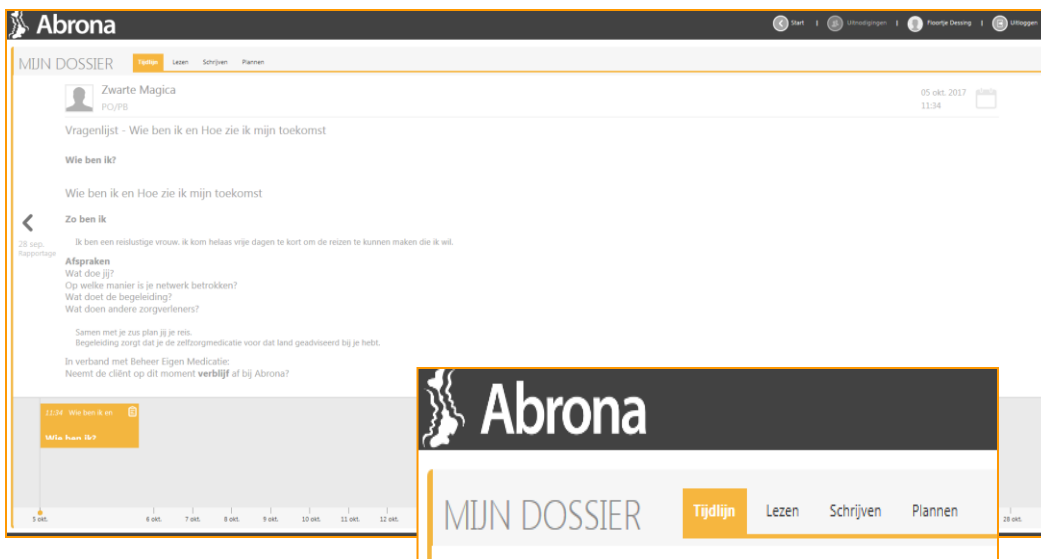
Abrona

Start | Uitnodigingen | Floortje Dessing | Uitloggen

MIJN DOSSIER Tijdlijn Lezen Schrijven Plannen

Zwarte Magica
PO/PB

05 okt. 2017
11:34

Vragenlijst - Wie ben ik en Hoe zie ik mijn toekomst

Wie ben ik?

Wie ben ik en Hoe zie ik mijn toekomst

28 sep.
Rapportage

Zo ben ik

Ik ben een reislustige vrouw. ik kom helaas vrije dagen te kort om de reizen te kunnen maken die ik wil.

Afspraken
Wat doe jij?
Op welke manier is je netwerk betrokken?
Wat doet de begeleiding?
Wat doen andere zorgverleners?

Samen met je zus plan jij je reis.
Begeleiding zorgt dat je de zelfzorgmedicatie voor dat land geadviseerd bij je hebt.

In verband met Beheer Eigen Medicatie:
Neemt de cliënt op dit moment verblijf af bij Abrona?

11:34 Wie ben ik en
Wie ben ik?

5 okt. 6 okt. 7 okt. 8 okt. 9 okt. 10 okt. 11 okt. 12 okt. 28 okt.

Abrona

MIJN DOSSIER Tijdlijn Lezen Schrijven Plannen